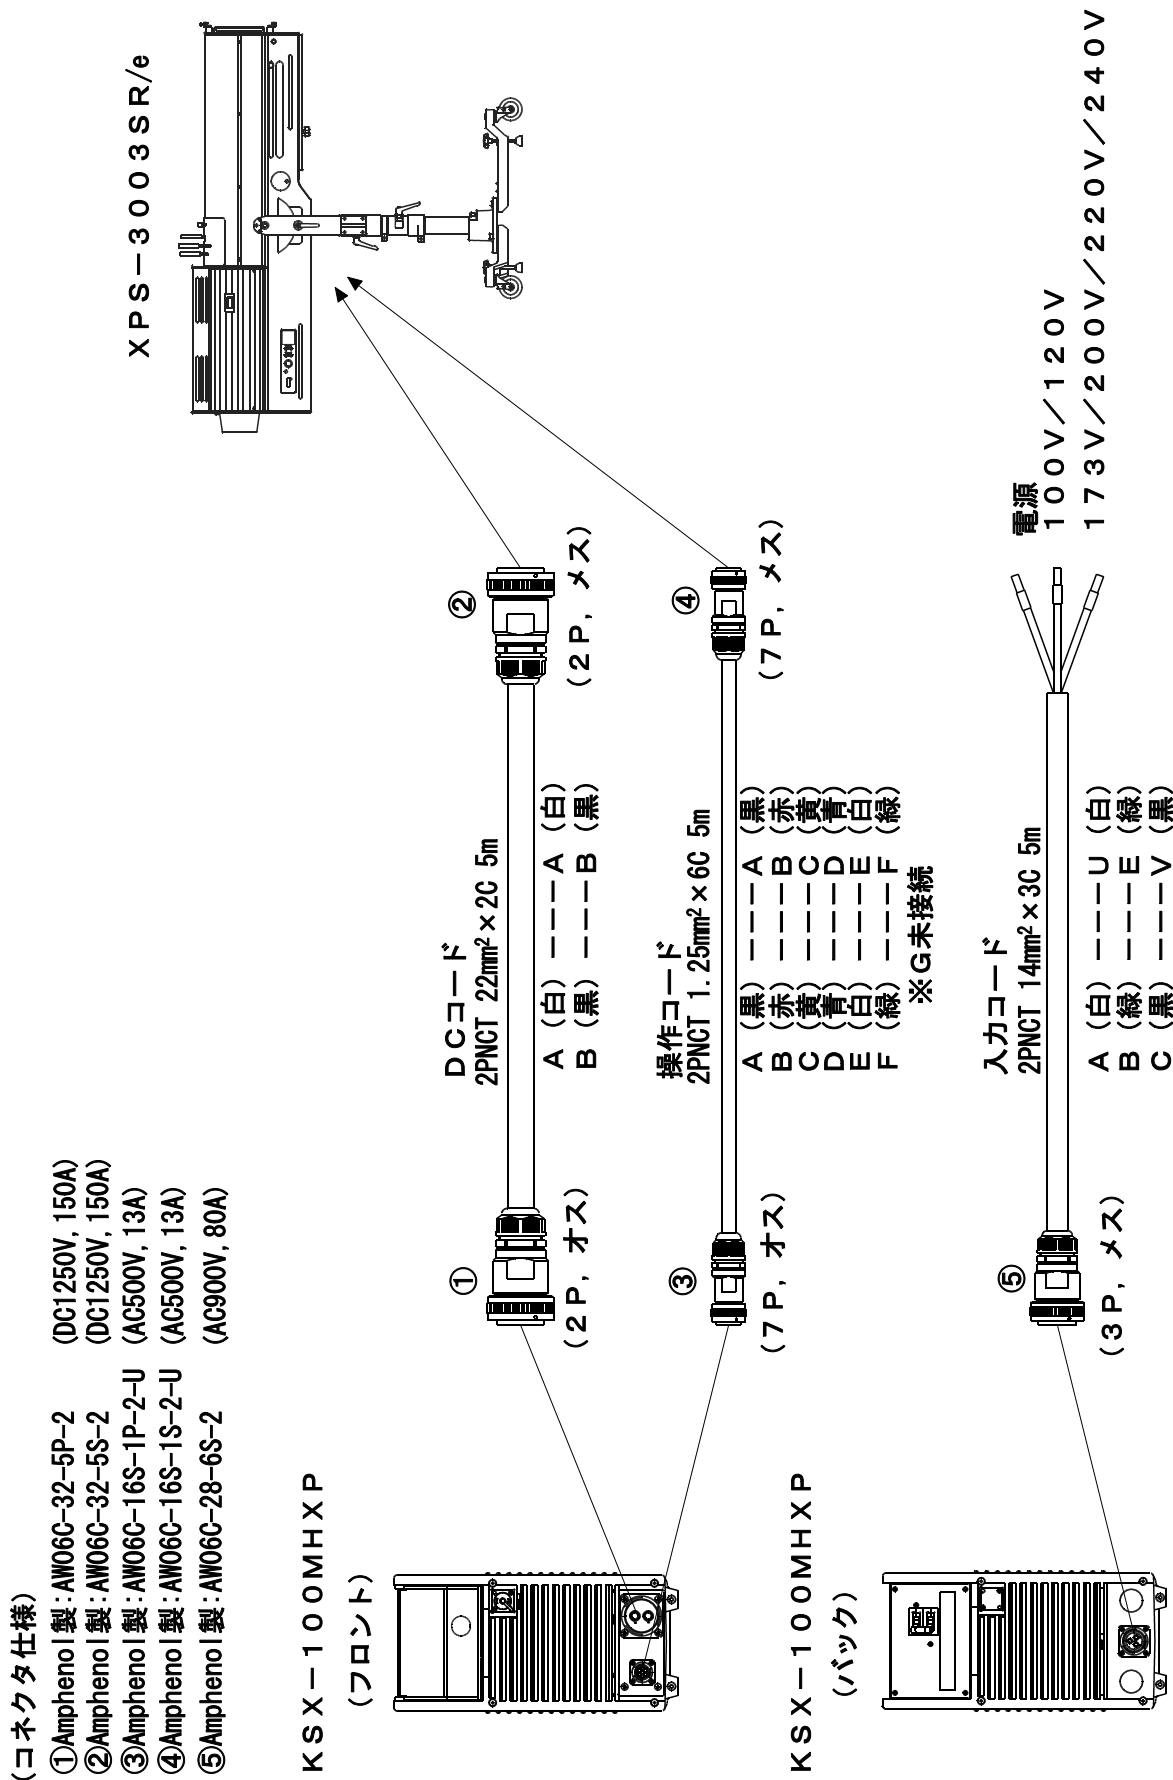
(コネクタ仕様)
①Amphenol製:AW06C-32-5P-2　(DC1250V, 150A)
②Amphenol製:AW06C-32-5S-2　(DC1250V, 150A)
③Amphenol製:AW06C-16S-1P-2-U　(AC500V, 13A)
④Amphenol製:AW06C-16S-1S-2-U　(AC500V, 13A)
⑤Amphenol製:AW06C-28-6S-2　(AC900V, 80A)

KSX－100MHXP
(フロント)

KSX－100MHXP
(バック)

①
(2P, オス)

②
(2P, メス)

DCコード
2PNCT 22mm$^2$×2C 5m

A (白) ーーー A (白)
B (黒) ーーー B (黒)

③
(7P, オス)

④
(7P, メス)

操作コード
2PNCT 1.25mm$^2$×6C 5m

A (黒) ーーー A (黒)
B (赤) ーーー B (赤)
C (黄) ーーー C (黄)
D (青) ーーー D (青)
E (白) ーーー E (白)
F (緑) ーーー F (緑)
※G未接続

⑤
(3P, メス)

入力コード
2PNCT 14mm$^2$×3C 5m

A (白) ーーー U (白)
B (緑) ーーー E (緑)
C (黒) ーーー V (黒)

電源
100V／120V
173V／200V／220V／240V

XPS－3003SR/e